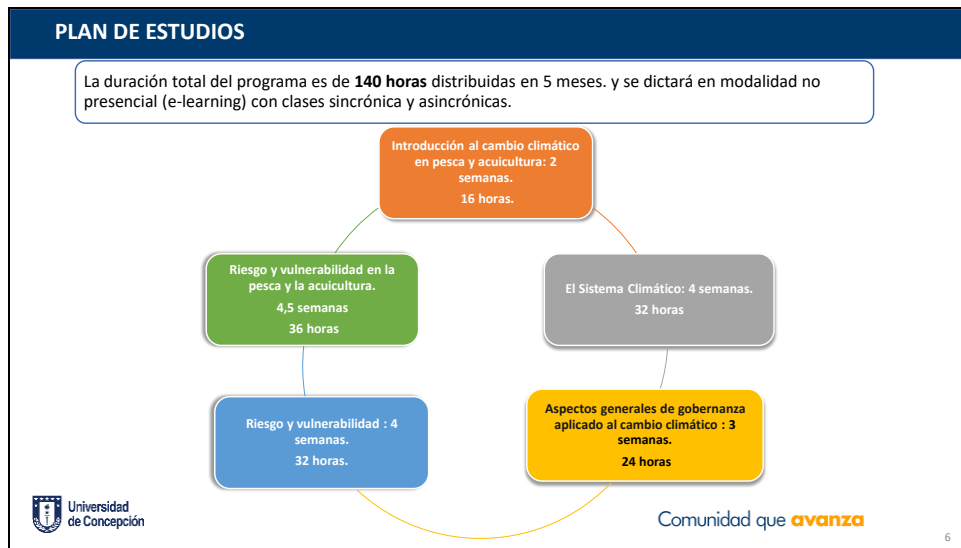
PLAN DE ESTUDIOS

La duración total del programa es de **140 horas** distribuidas en 5 meses. y se dictará en modalidad no presencial (e-learning) con clases sincrónica y asincrónicas.

Introducción al cambio climático en pesca y acuicultura: 2 semanas.
16 horas.

El Sistema Climático: 4 semanas.
32 horas

Aspectos generales de gobernanza aplicado al cambio climático : 3 semanas.
24 horas

Riesgo y vulnerabilidad : 4 semanas.
32 horas.

Riesgo y vulnerabilidad en la pesca y la acuicultura.
4,5 semanas
36 horas

Universidad de Concepción

Comunidad que avanza

6